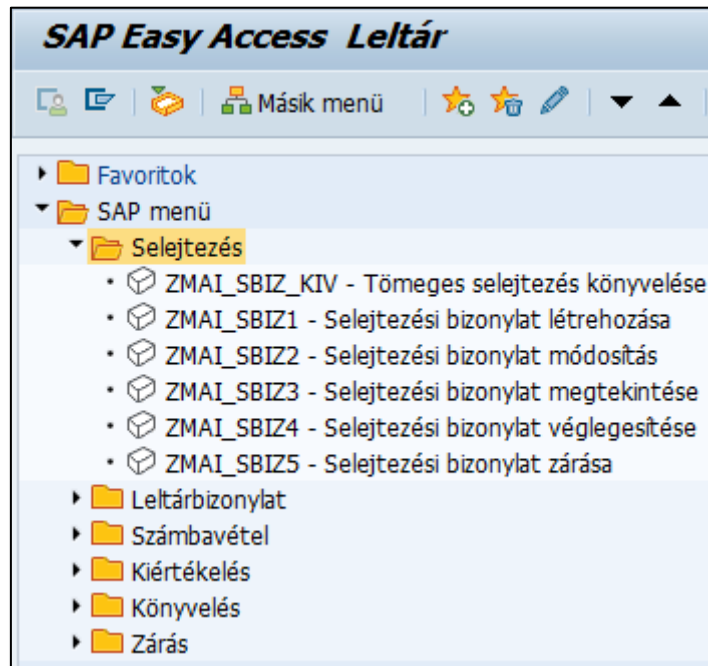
SAP Easy Access Leltár

Másik menü

Favoritok
SAP menü
Selejtezés
ZMAI_SBIZ_KIV - Tömeges selejtezés könyvelése
ZMAI_SBIZ1 - Selejtezési bizonylat létrehozása
ZMAI_SBIZ2 - Selejtezési bizonylat módosítás
ZMAI_SBIZ3 - Selejtezési bizonylat megtekintése
ZMAI_SBIZ4 - Selejtezési bizonylat véglegesítése
ZMAI_SBIZ5 - Selejtezési bizonylat zárása
Leltárbizonylat
Számbavétel
Kiértékelés
Könyvelés
Zárás